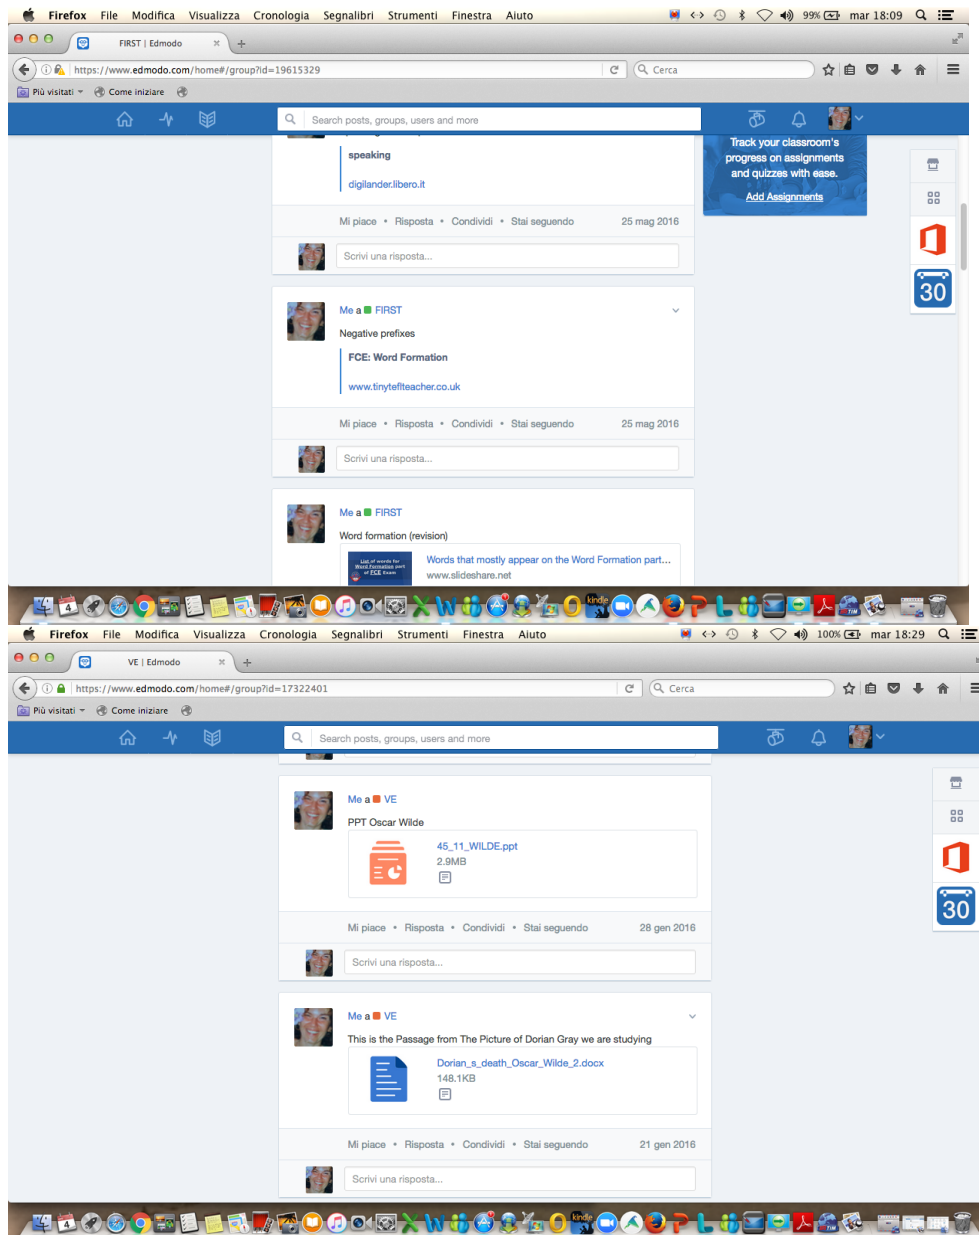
Firefox File Modifica Visualizza Cronologia Segnalibri Strumenti Finestra Aiuto
99% mar 18:09

FIRST | Edmodo

https://www.edmodo.com/home#/group?id=19615329

Cerca

Più visitati Come iniziare

Search posts, groups, users and more

speaking

digilander.libero.it

Mi piace • Risposta • Condividi • Stai seguendo 25 mag 2016

Scrivi una risposta...

Track your classroom's progress on assignments and quizzes with ease.

Add Assignments

30

Me a FIRST

Negative prefixes

FCE: Word Formation

www.tinytefiteacher.co.uk

Mi piace • Risposta • Condividi • Stai seguendo 25 mag 2016

Scrivi una risposta...

Me a FIRST

Word formation (revision)

Words that mostly appear on the Word Formation part...

www.slideshare.net

Firefox File Modifica Visualizza Cronologia Segnalibri Strumenti Finestra Aiuto
100% mar 18:29

VE | Edmodo

https://www.edmodo.com/home#/group?id=17322401

Cerca

Più visitati Come iniziare

Search posts, groups, users and more

Me a VE

PPT Oscar Wilde

45_11_WILDE.ppt

2.9MB

Mi piace • Risposta • Condividi • Stai seguendo 28 gen 2016

Scrivi una risposta...

30

Me a VE

This is the Passage from The Picture of Dorian Gray we are studying

Dorian_s_death_Oscar_Wilde_2.docx

148.1KB

Mi piace • Risposta • Condividi • Stai seguendo 21 gen 2016

Scrivi una risposta...